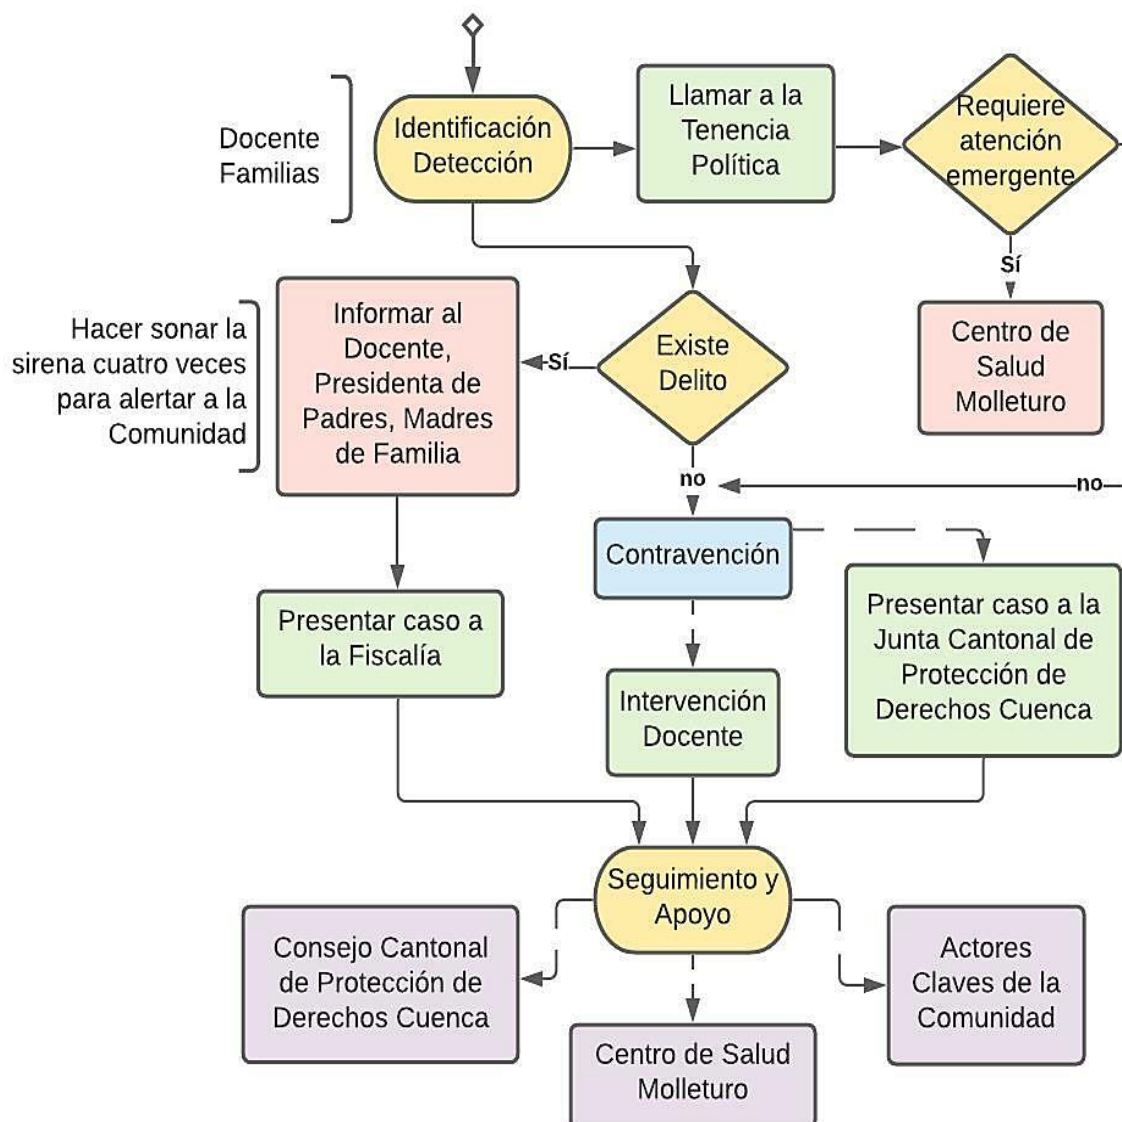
Docente
Familias

Identificación
Detección

Llamar a la Tenencia Política

Requiere atención emergente

Sí

Centro de Salud Molleturo

Hacer sonar la sirena cuatro veces para alertar a la Comunidad

Informar al Docente, Presidenta de Padres, Madres de Familia

Sí

Existe Delito

no

no

Contravención

Presentar caso a la Fiscalía

Intervención Docente

Presentar caso a la Junta Cantonal de Protección de Derechos Cuenca

Seguimiento y Apoyo

Consejo Cantonal de Protección de Derechos Cuenca

Centro de Salud Molleturo

Actores Claves de la Comunidad